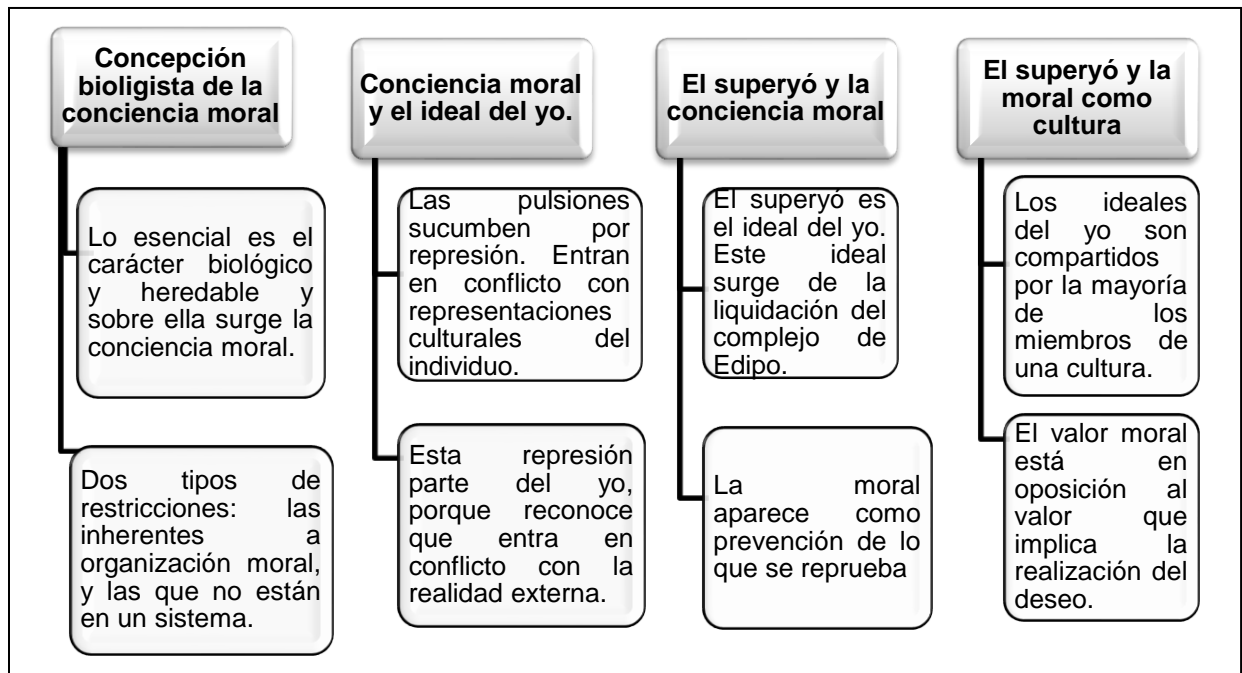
Concepción bioligista de la conciencia moral

Lo esencial es el carácter biológico y heredable y sobre ella surge la conciencia moral.

Dos tipos de restricciones: las inherentes a organización moral, y las que no están en un sistema.

Conciencia moral y el ideal del yo.

Las pulsiones sucumben por represión. Entran en conflicto con representaciones culturales del individuo.

Esta represión parte del yo, porque reconoce que entra en conflicto con la realidad externa.

El superyó y la conciencia moral

El superyó es el ideal del yo. Este ideal surge de la liquidación del complejo de Edipo.

La moral aparece como prevención de lo que se reprueba

El superyó y la moral como cultura

Los ideales del yo son compartidos por la mayoría de los miembros de una cultura.

El valor moral está en oposición al valor que implica la realización del deseo.